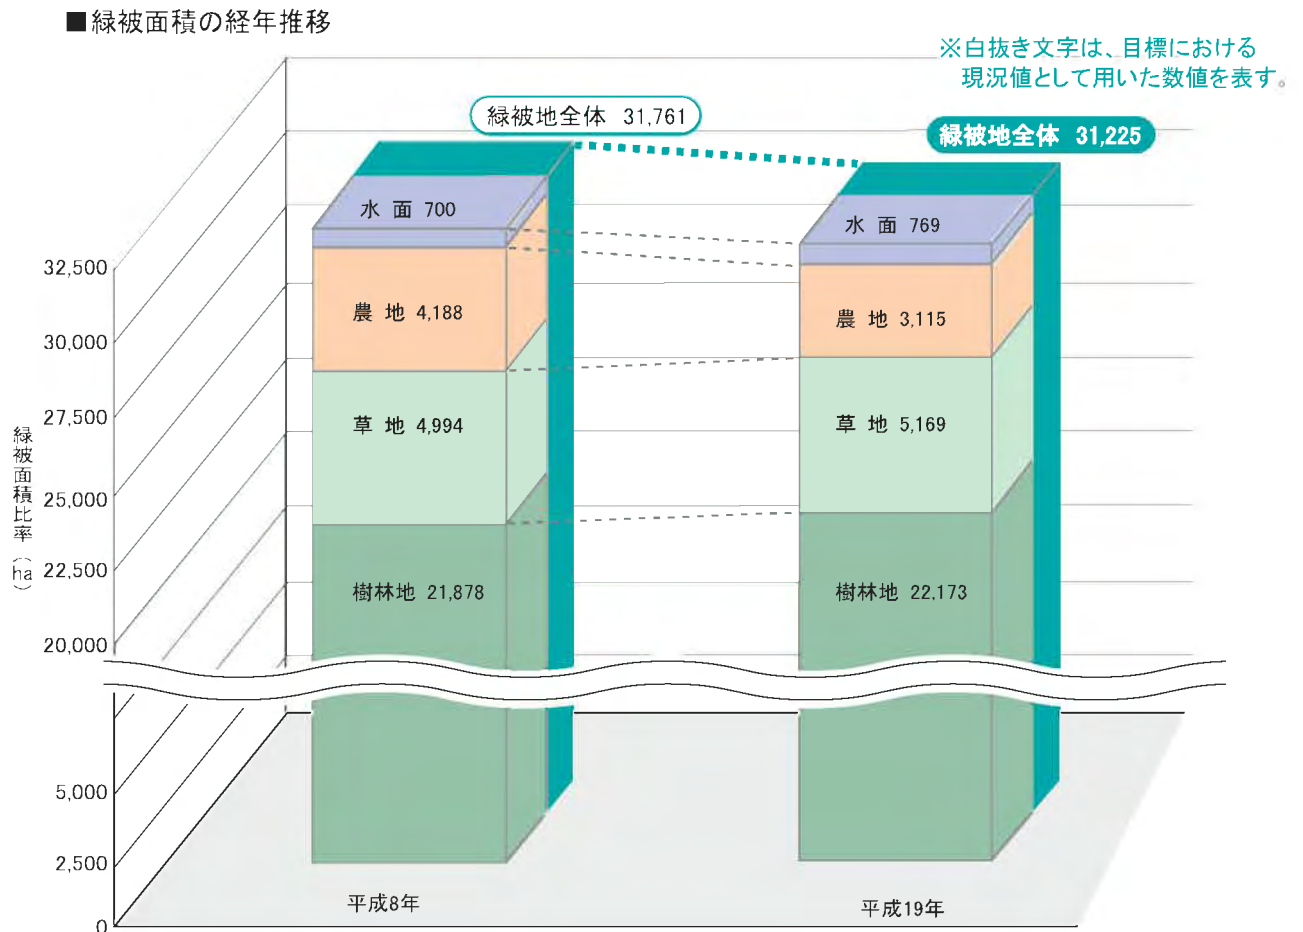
■緑被面積の経年推移

※白抜き文字は、目標における現況値として用いた数値を表す。

緑被地全体 31,761

緑被地全体 31,225

緑被面積比率（ha）

32,500
30,000
27,500
25,000
22,500
20,000
5,000
2,500
0

水 面 700
農 地 4,188
草 地 4,994
樹林地 21,878

水 面 769
農 地 3,115
草 地 5,169
樹林地 22,173

平成8年

平成19年